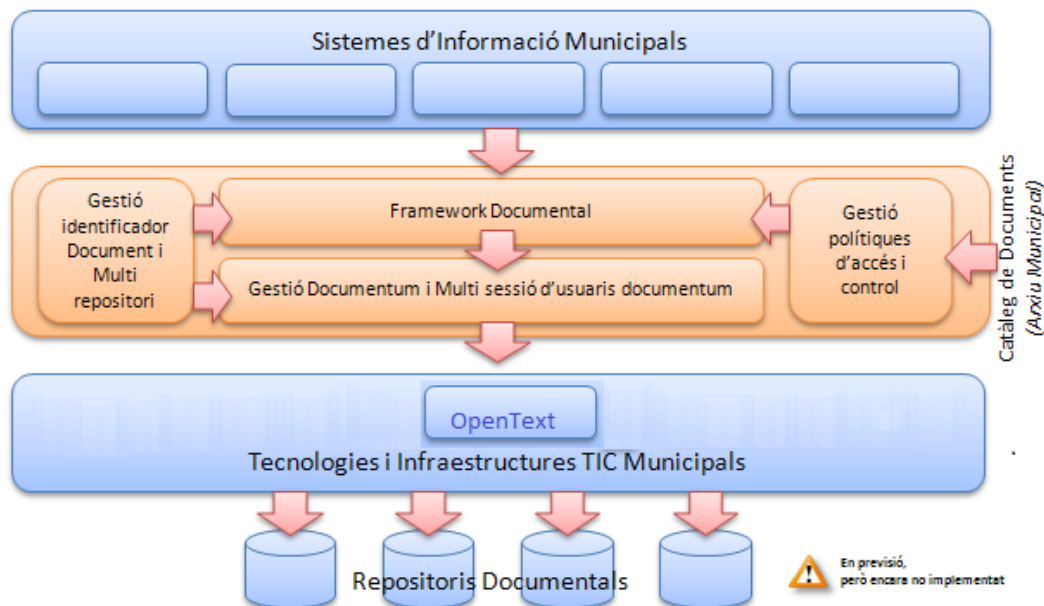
Sistemes d'Informació Municipals

Gestió identificador Document i Multi repositori

Framework Documental

Gestió Documentum i Multi sessió d'usuaris documentum

Gestió polítiques d'accés i control

Catàleg de Documents
(Arxiu Municipal)

OpenText

Tecnologies i Infraestructures TIC Municipals

Repositoris Documentals

En previsió, però encara no implementat